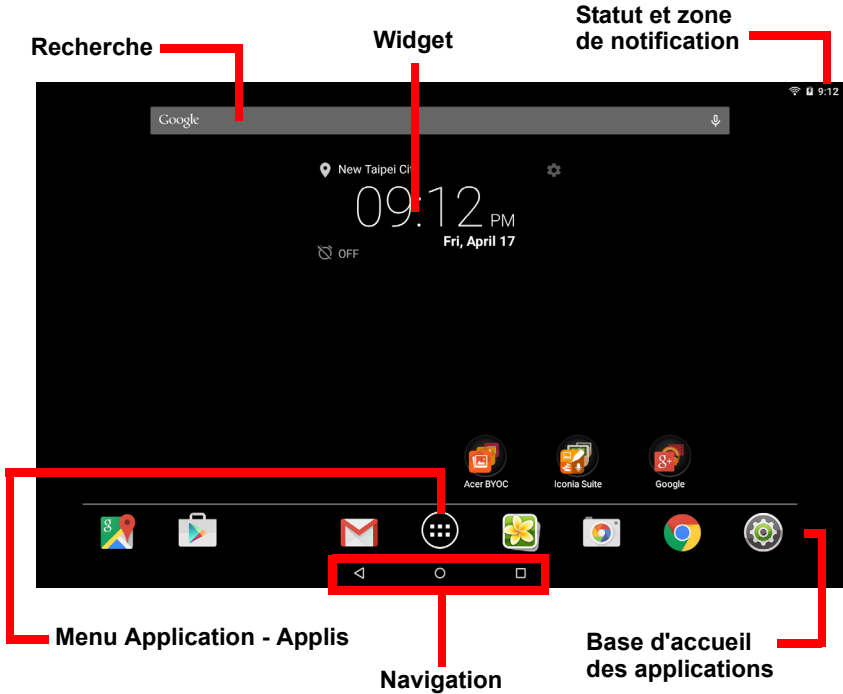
Statut et zone de notification

Recherche

Widget

9:12

Google

New Taipei Cit

09:12 PM

Fri, April 17

OFF

Acer BYOC

Iconia Suite

Google

Menu Application - Applis

Base d'accueil des applications

Navigation